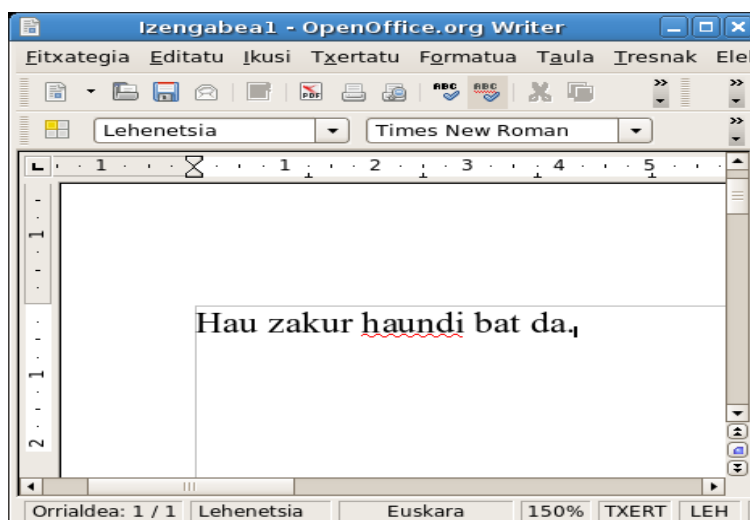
Izengabea1 - OpenOffice.org Writer

Fitxategia Editatu Ikusi Txertatu Formatua Taula Tresnak Ele

Lehenetsia

Times New Roman

1 2 3 4 5

1

1

2

Hau zakur haundi bat da.

Orrialdea: 1 / 1 Lehenetsia Euskara 150% TXERT LEH